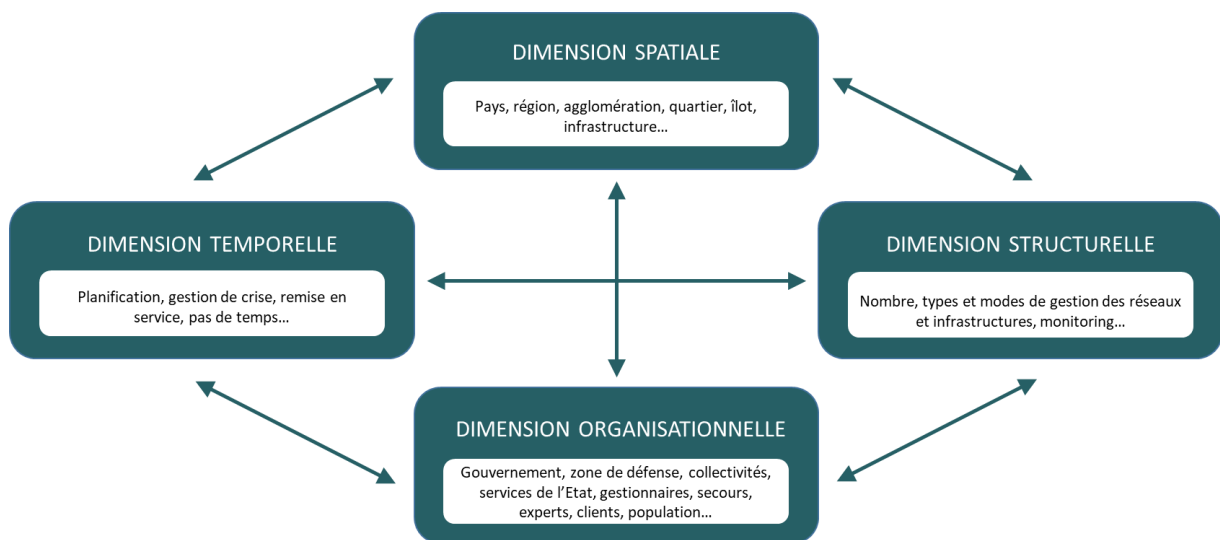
DIMENSION SPATIALE

Pays, région, agglomération, quartier, îlot, infrastructure…

DIMENSION TEMPORELLE

Planification, gestion de crise, remise en service, pas de temps…

DIMENSION STRUCTURELLE

Nombre, types et modes de gestion des réseaux et infrastructures, monitoring…

DIMENSION ORGANISATIONNELLE

Gouvernement, zone de défense, collectivités, services de l'Etat, gestionnaires, secours, experts, clients, population…